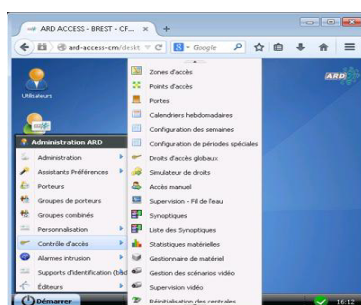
ARD ACCESS - BREST - CF... ×
+
ard-access-cm/deskt
Google
ARD
Utilisateurs
Administration ARD
Administration
Assistants Préférences
Porteurs
Groupes de porteurs
Groupes combinés
Personnalisation
Contrôle d'accès
Alarmes intrusion
Supports d'identification (bibl
Éditeurs
Démarrer
Zones d'accès
Points d'accès
Portes
Calendriers hebdomadaires
Configuration des semaines
Configuration de périodes spéciales
Droits d'accès globaux
Simulateur de droits
Accès manuel
Supervision - Fil de l'eau
Synoptiques
Liste des Synoptiques
Statistiques matérielles
Gestionnaire de matériel
Gestion des scénarios vidéo
Supervision vidéo
Réinitialisation des centrales
16:12